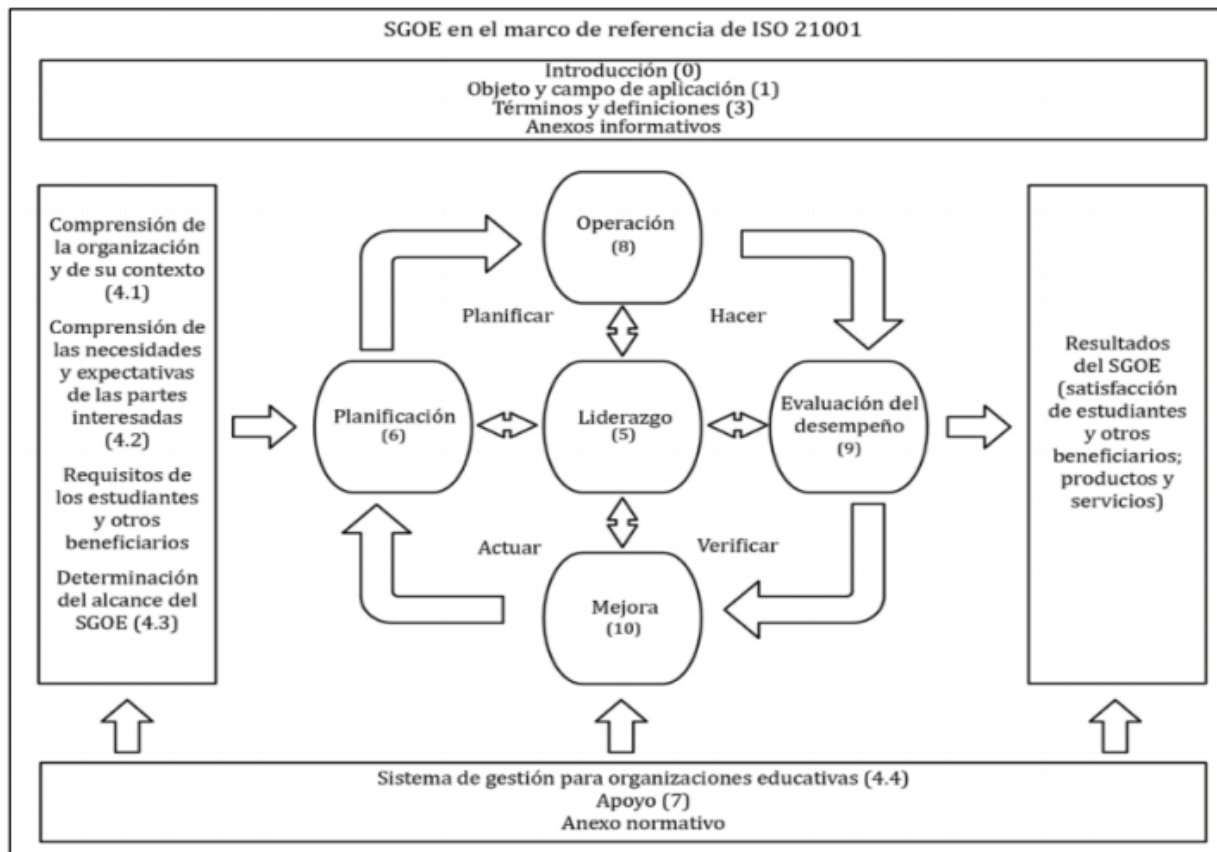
SGOE en el marco de referencia de ISO 21001

Introducción (0)
Objeto y campo de aplicación (1)
Términos y definiciones (3)
Anexos informativos

Comprensión de la organización y de su contexto (4.1)

Comprensión de las necesidades y expectativas de las partes interesadas (4.2)

Requisitos de los estudiantes y otros beneficiarios

Determinación del alcance del SGOE (4.3)

Operación (8)

Planificar

Hacer

Planificación (6)

Liderazgo (5)

Evaluación del desempeño (9)

Actuar

Verificar

Mejora (10)

Resultados del SGOE (satisfacción de estudiantes y otros beneficiarios; productos y servicios)

Sistema de gestión para organizaciones educativas (4.4)
Apoyo (7)
Anexo normativo